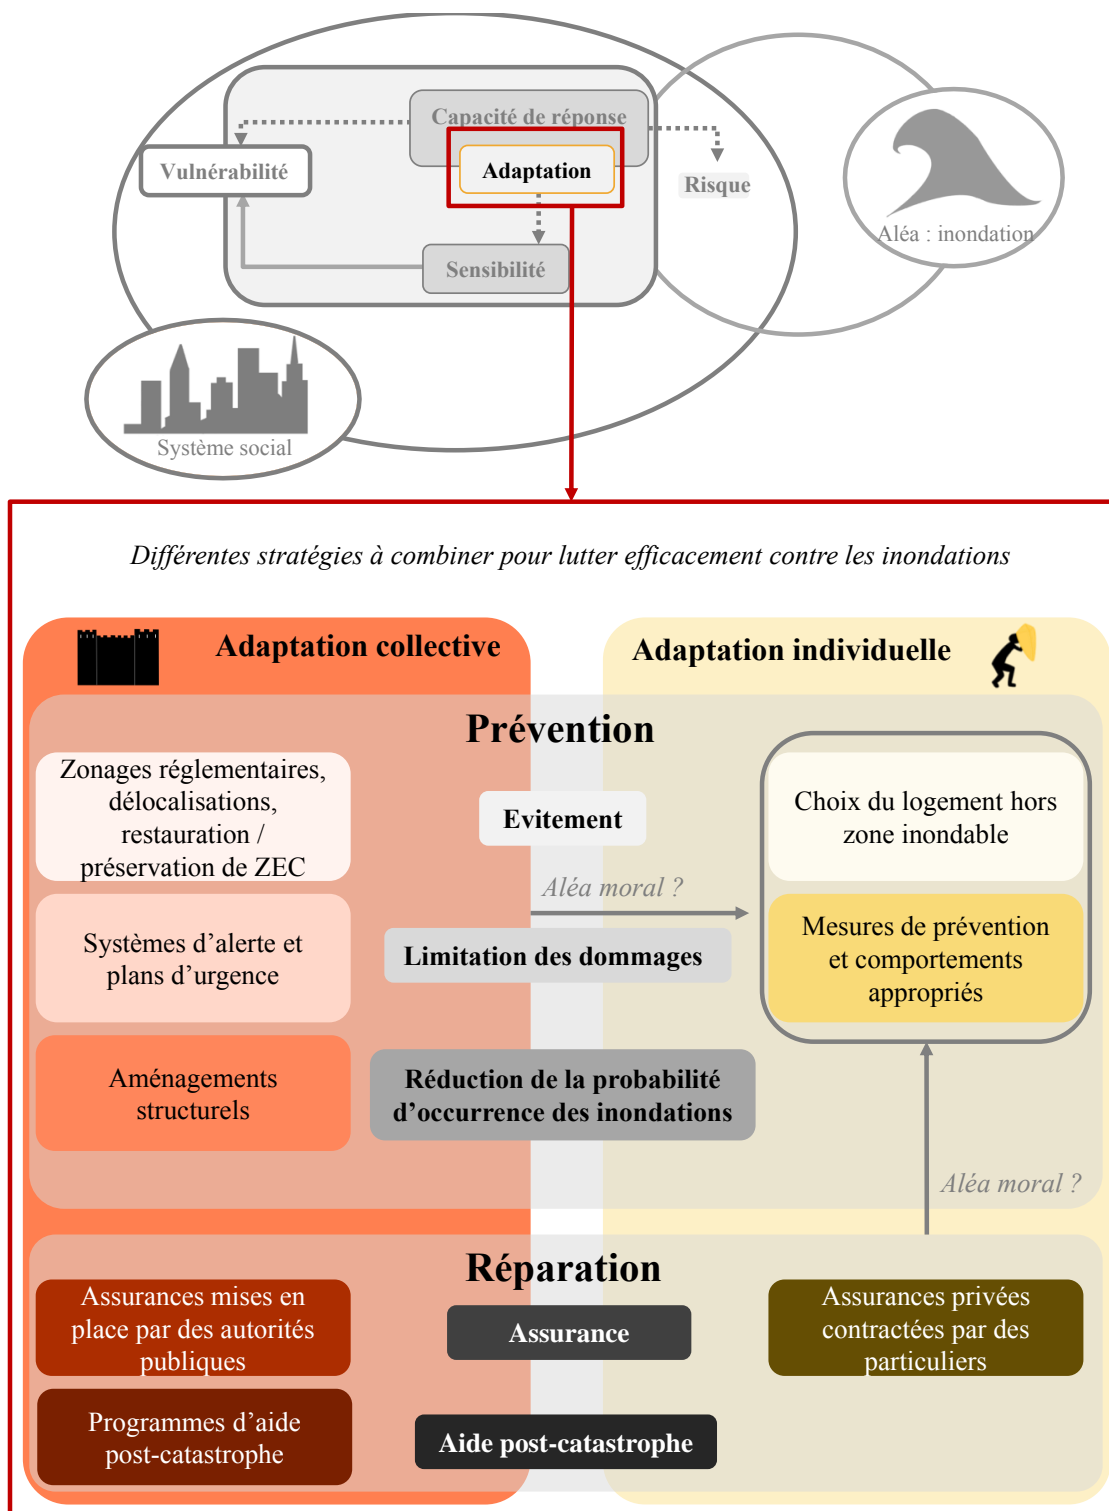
Capacité de réponse

Vulnérabilité

Adaptation

Risque

Aléa : inondation

Sensibilité

Système social

Différentes stratégies à combiner pour lutter efficacement contre les inondations

Adaptation collective

Adaptation individuelle

Prévention

Zonages réglementaires, délocalisations, restauration / préservation de ZEC

Evitement

Choix du logement hors zone inondable

Aléa moral ?

Systèmes d'alerte et plans d'urgence

Limitation des dommages

Mesures de prévention et comportements appropriés

Aménagements structurels

Réduction de la probabilité d'occurrence des inondations

Aléa moral ?

Réparation

Assurances mises en place par des autorités publiques

Assurance

Assurances privées contractées par des particuliers

Programmes d'aide post-catastrophe

Aide post-catastrophe